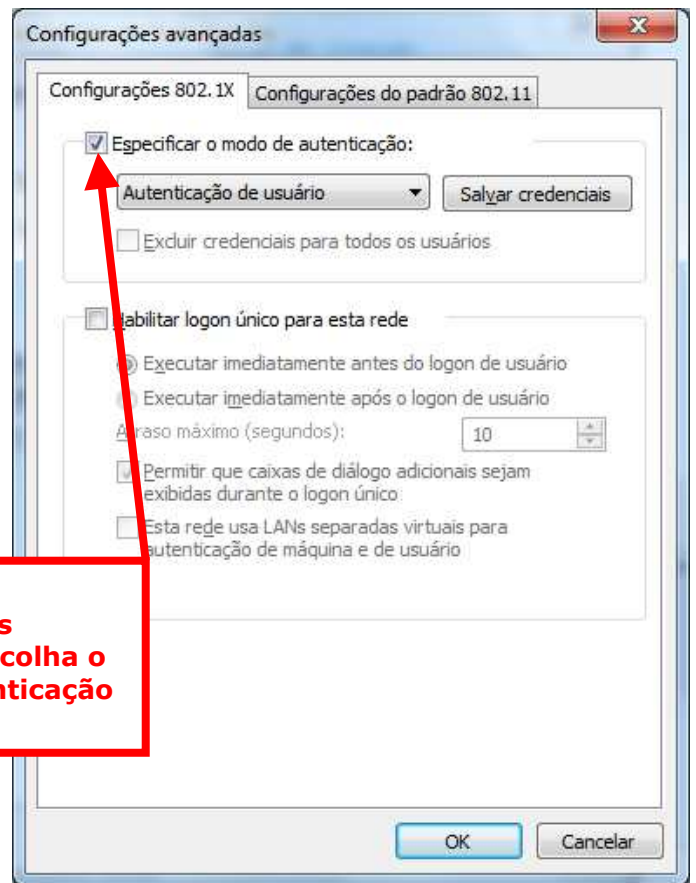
Configurações avançadas

Configurações 802.1X

Configurações do padrão 802.11

Especificar o modo de autenticação:

Autenticação de usuário

Salvar credenciais

Excluir credenciais para todos os usuários

Habilitar logon único para esta rede

Executar imediatamente antes do logon de usuário

Executar imediatamente após o logon de usuário

Atraso máximo (segundos):

10

Permitir que caixas de diálogo adicionais sejam exibidas durante o logon único

Esta rede usa LANs separadas virtuais para autenticação de máquina e de usuário

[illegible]s
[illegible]colha o
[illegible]nticação

OK

Cancelar